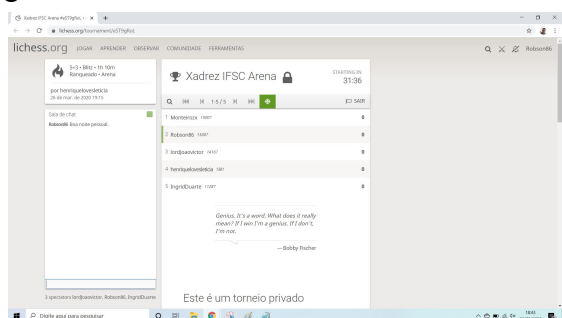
Xadrez IFSC Arena #x579gfoL ×

lichess.org/tournament/x579gfoL

lichess.org JOGAR APRENDER OBSERVAR COMUNIDADE FERRAMENTAS

Robson86

5+3 • Blitz • 1h 10m
Ranqueado • Arena

por henriquelvesleticia
28 de mar. de 2020 19:15

Xadrez IFSC Arena

STARTING IN
31:36

1-5 / 5

SAIR

Sala de chat

Robson86 Boa noite pessoal.

1 Monteiroox 1500?

0

2 Robson86 1500?

0

3 lordjoaovictor 1410?

0

4 henriquelvesleticia 1301

0

5 IngridDuarte 1500?

0

Genius. It's a word. What does it really mean? If I win I'm a genius. If I don't, I'm not.

— Bobby Fischer

3 spectators lordjoaovictor, Robson86, IngridDuarte

Este é um torneio privado

Digite aqui para pesquisar

18:43